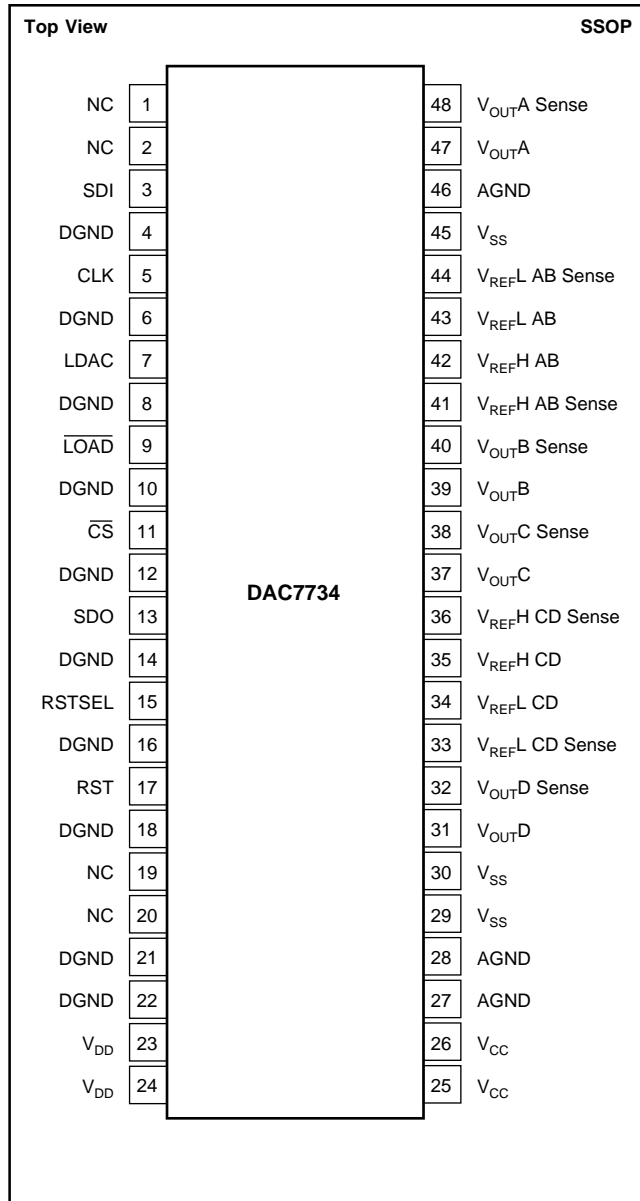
Top View

SSOP

NC 1
NC 2
SDI 3
DGND 4
CLK 5
DGND 6
LDAC 7
DGND 8
$\overline{LOAD}$ 9
DGND 10
$\overline{CS}$ 11
DGND 12
SDO 13
DGND 14
RSTSEL 15
DGND 16
RST 17
DGND 18
NC 19
NC 20
DGND 21
DGND 22
$V_{DD}$ 23
$V_{DD}$ 24

DAC7734

48 $V_{OUT}$A Sense
47 $V_{OUT}$A
46 AGND
45 $V_{SS}$
44 $V_{REF}$L AB Sense
43 $V_{REF}$L AB
42 $V_{REF}$H AB
41 $V_{REF}$H AB Sense
40 $V_{OUT}$B Sense
39 $V_{OUT}$B
38 $V_{OUT}$C Sense
37 $V_{OUT}$C
36 $V_{REF}$H CD Sense
35 $V_{REF}$H CD
34 $V_{REF}$L CD
33 $V_{REF}$L CD Sense
32 $V_{OUT}$D Sense
31 $V_{OUT}$D
30 $V_{SS}$
29 $V_{SS}$
28 AGND
27 AGND
26 $V_{CC}$
25 $V_{CC}$